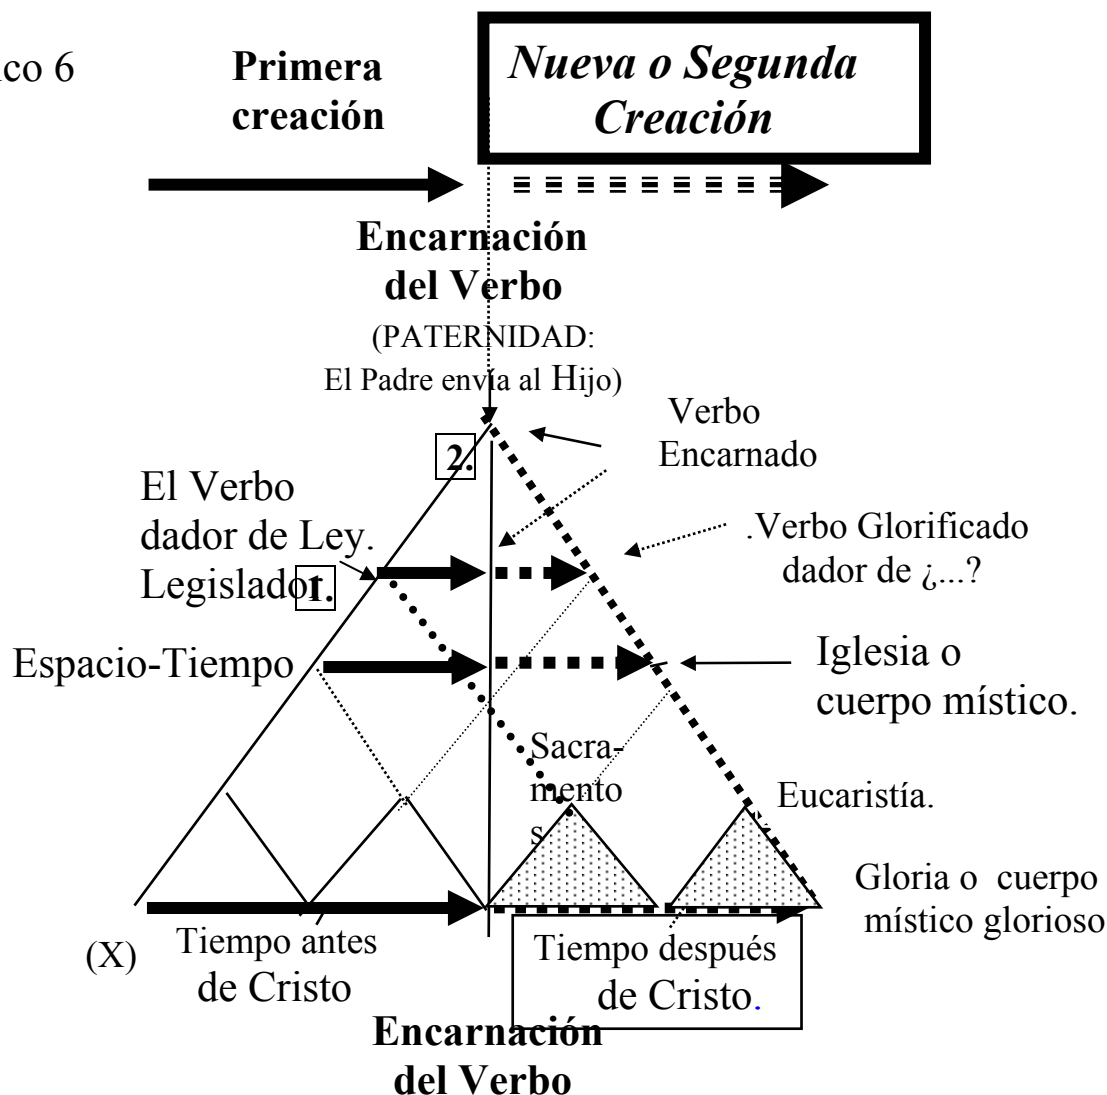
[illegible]co 6

Primera creación

Nueva o Segunda Creación

Encarnación del Verbo

(PATERNIDAD: El Padre envia al Hijo)

Verbo Encarnado

2.

El Verbo dador de Ley. Legislador

1.

.Verbo Glorificado dador de ¿...?

Espacio-Tiempo

Iglesia o cuerpo místico.

Sacramentos

Eucaristía.

Gloria o cuerpo místico glorioso

(X)

Tiempo antes de Cristo

Tiempo después de Cristo.

Encarnación del Verbo